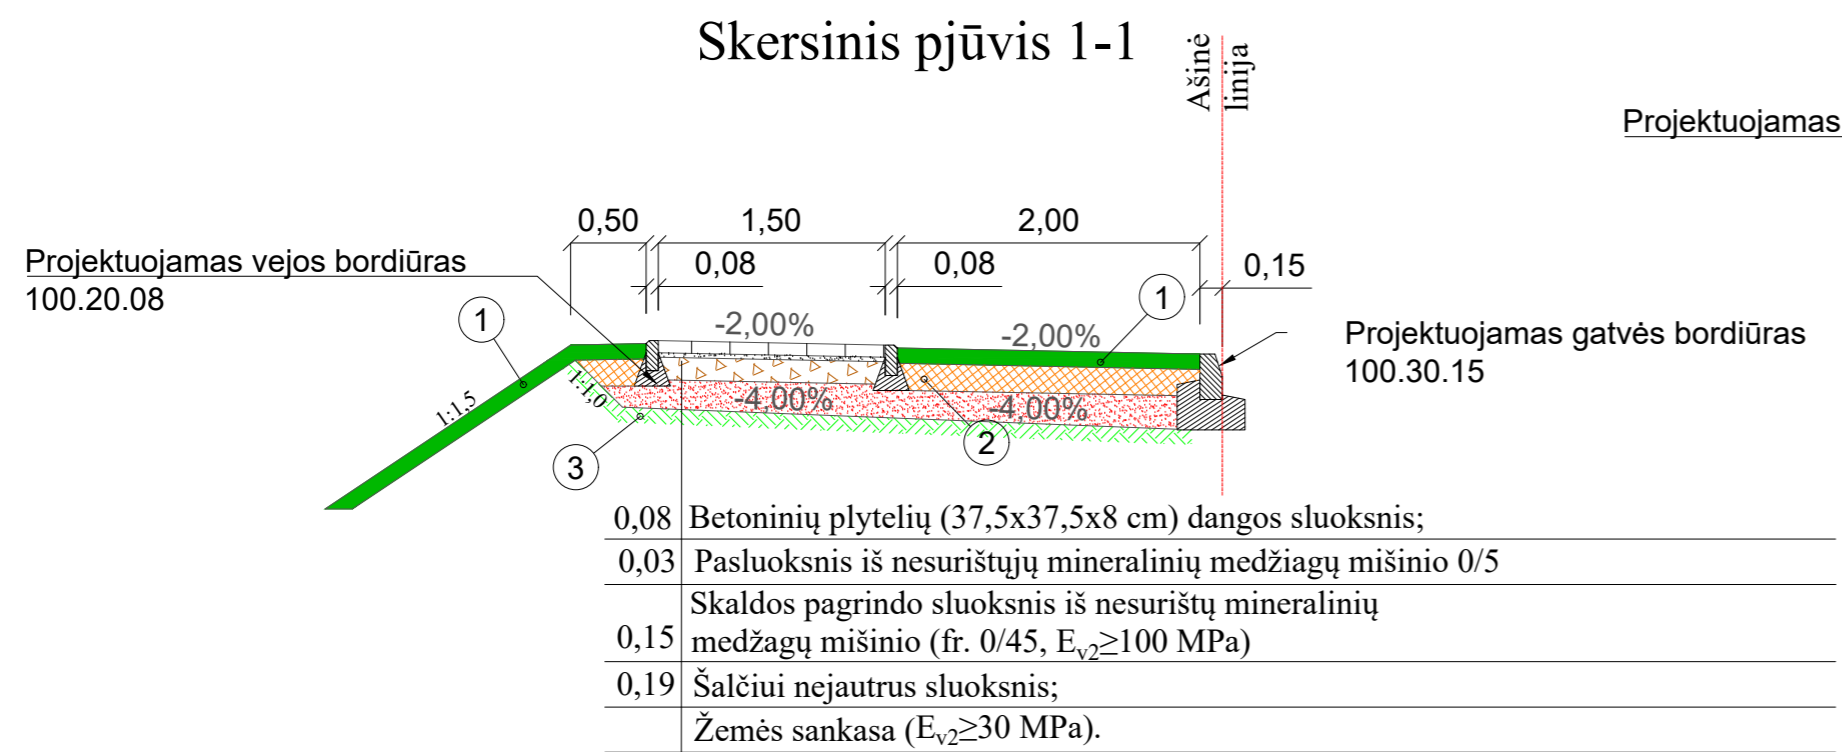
Skersinis pjūvis 1-1

Ašinė linija

Projektuojamas

0,50 1,50 2,00
0,08 0,08 0,15

Projektuojamas vejos bordiūras
100.20.08

1

1

-2,00%
-2,00%

Projektuojamas gatvės bordiūras
100.30.15

1:1,5
1:1,0

-4,00%
-4,00%

2

3

| | |
|---|---|
| 0,08 | Betoninių plytelių (37,5x37,5x8 cm) dangos sluoksnis; |
| 0,03 | Pasluoksnis iš nesurištųjų mineralinių medžiagų mišinio 0/5 |
| 0,15 | Skaldos pagrindo sluoksnis iš nesurištų mineralinių medžagų mišinio (fr. 0/45, $E_{v2}$≥100 MPa) |
| 0,19 | Šalčiui nejautrus sluoksnis; |
| | Žemės sankasa ($E_{v2}$≥30 MPa). |